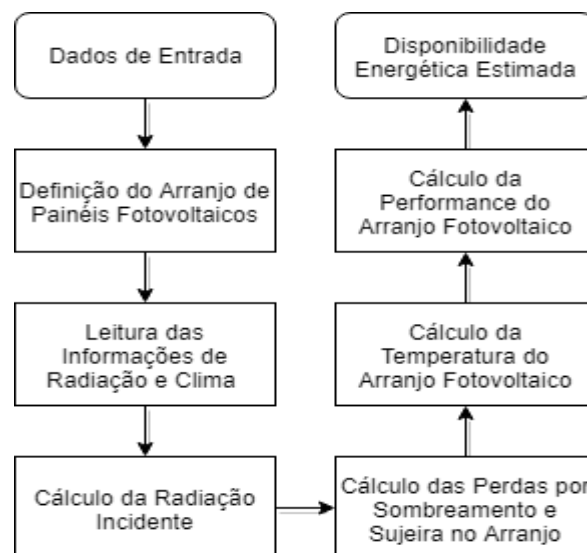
Dados de Entrada

Definição do Arranjo de Painéis Fotovoltaicos

Leitura das Informações de Radiação e Clima

Cálculo da Radiação Incidente

Cálculo das Perdas por Sombreamento e Sujeira no Arranjo

Cálculo da Temperatura do Arranjo Fotovoltaico

Cálculo da Performance do Arranjo Fotovoltaico

Disponibilidade Energética Estimada